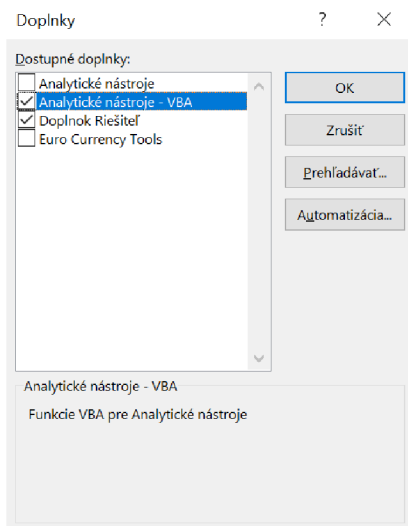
Doplnky

?

Dostupné doplnky:

Analytické nástroje
Analytické nástroje - VBA
Doplnok Riešiteľ
Euro Currency Tools

OK

Zrušiť

Prehľadávať...

Automatizácia...

Analytické nástroje - VBA

Funkcie VBA pre Analytické nástroje